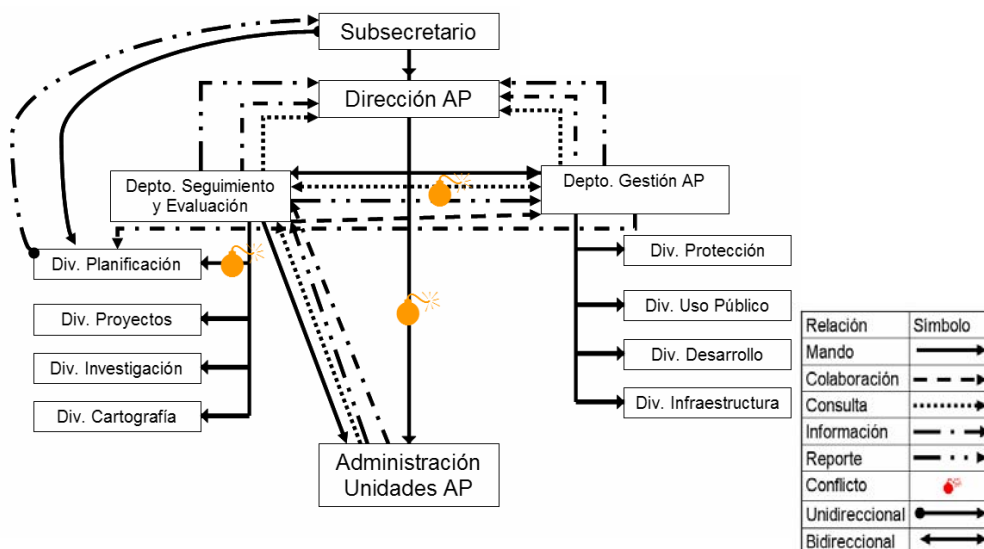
Subsecretario

Dirección AP

Depto. Seguimiento y Evaluación

Depto. Gestión AP

Div. Planificación

Div. Proyectos

Div. Investigación

Div. Cartografía

Div. Protección

Div. Uso Público

Div. Desarrollo

Div. Infraestructura

Administración Unidades AP

| Relación | Símbolo |
|---|---|
| Mando | |
| Colaboración | |
| Consulta | |
| Información | |
| Reporte | |
| Conflicto | |
| Unidireccional | |
| Bidireccional | |